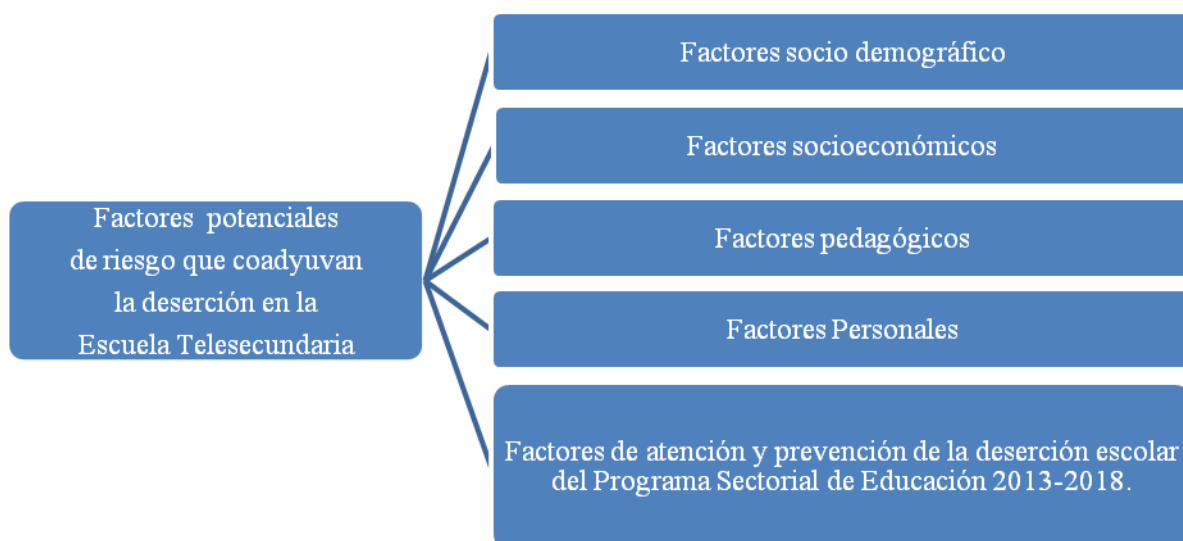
Factores potenciales de riesgo que coadyuvan la deserción en la Escuela Telesecundaria

Factores socio demográfico

Factores socioeconómicos

Factores pedagógicos

Factores Personales

Factores de atención y prevención de la deserción escolar del Programa Sectorial de Educación 2013-2018.